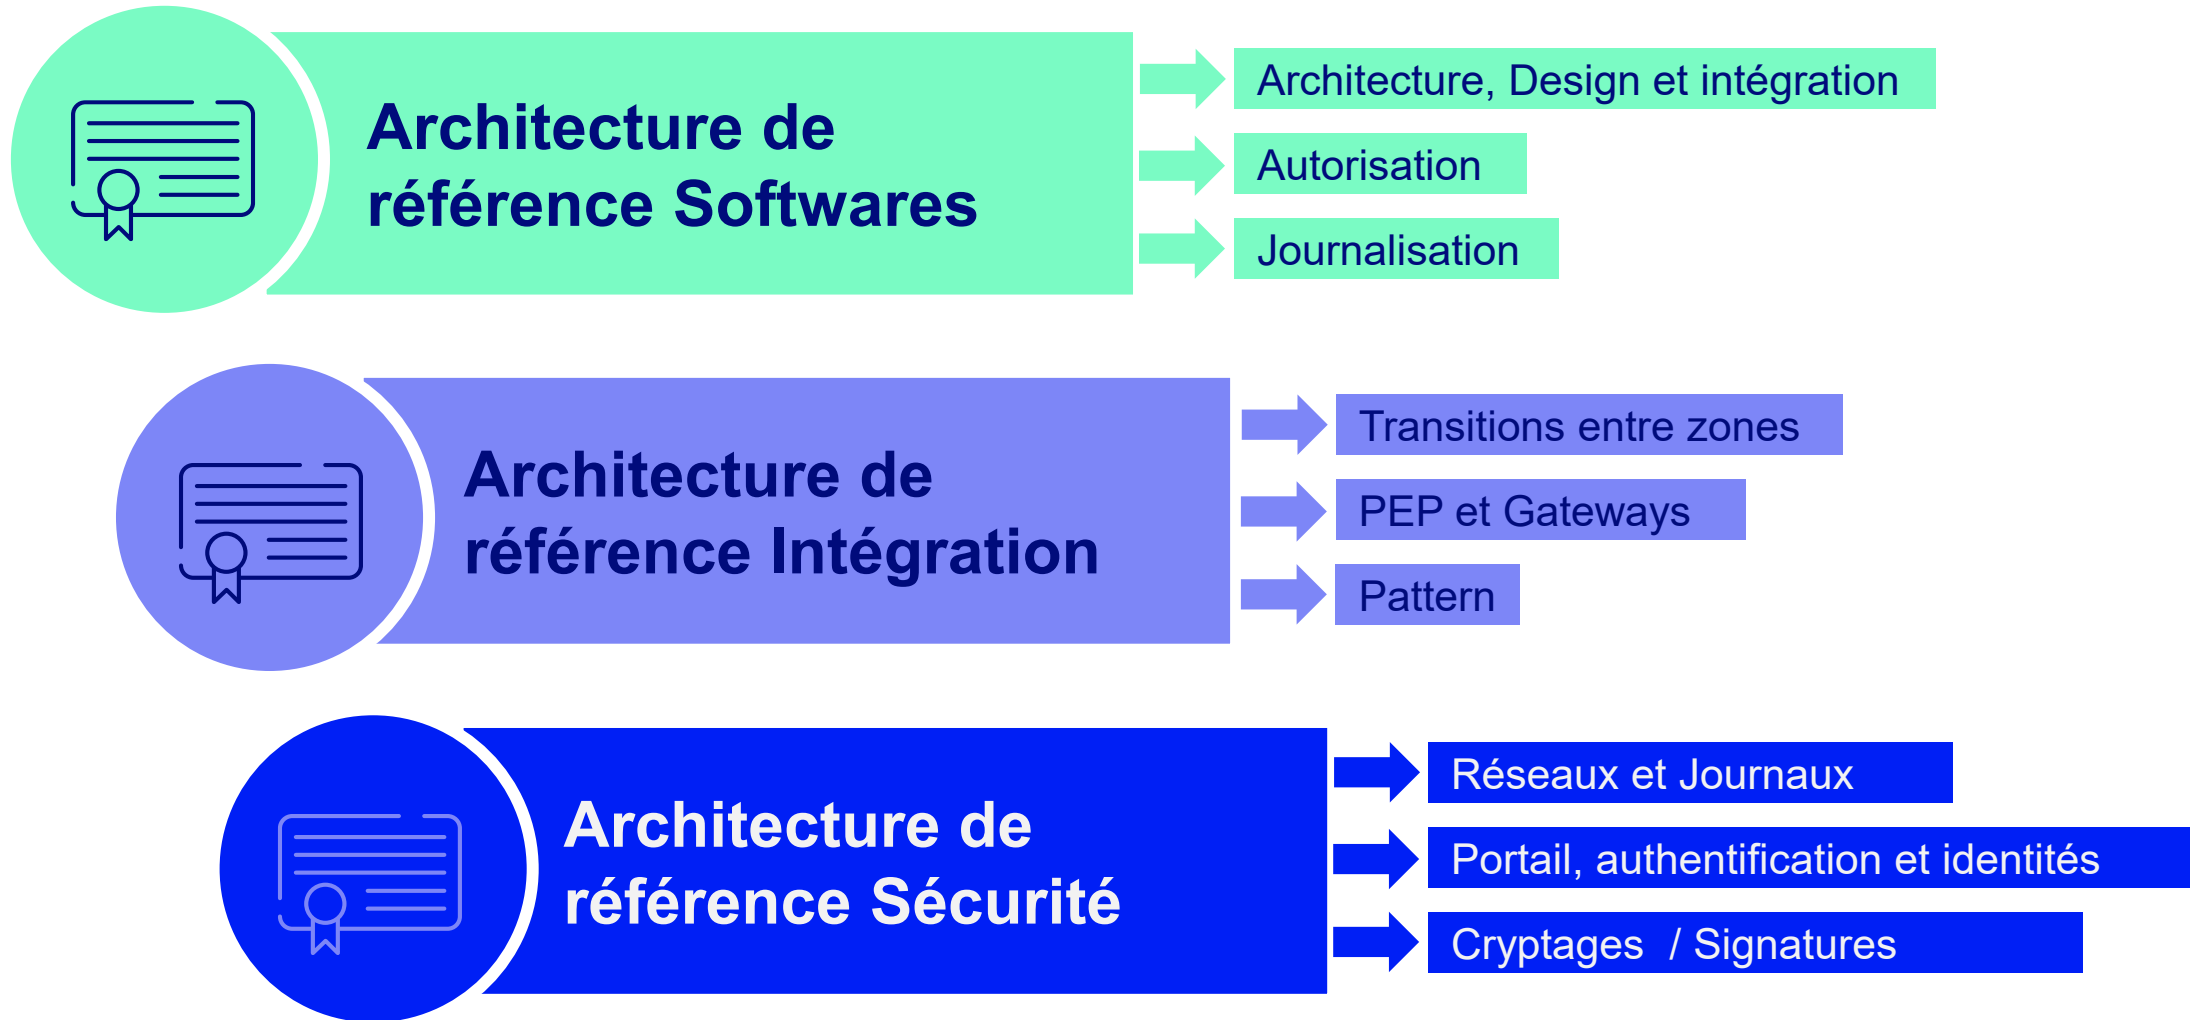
Architecture de référence Softwares

Architecture, Design et intégration

Autorisation

Journalisation

Architecture de référence Intégration

Transitions entre zones

PEP et Gateways

Pattern

Architecture de référence Sécurité

Réseaux et Journaux

Portail, authentification et identités

Cryptages / Signatures